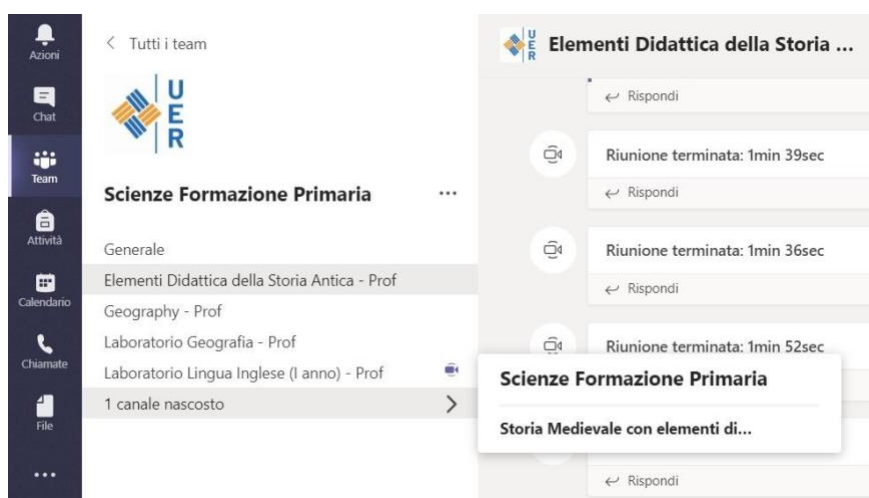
Azioni
Chat
Team
Attività
Calendario
Chiamate
File
...

< Tutti i team

UER

Scienze Formazione Primaria ...

Generale
Elementi Didattica della Storia Antica - Prof
Geography - Prof
Laboratorio Geografia - Prof
Laboratorio Lingua Inglese (I anno) - Prof
1 canale nascosto >

UER Elementi Didattica della Storia ...

↩ Rispondi

Riunione terminata: 1min 39sec
↩ Rispondi

Riunione terminata: 1min 36sec
↩ Rispondi

Riunione terminata: 1min 52sec

Scienze Formazione Primaria
Storia Medievale con elementi di...

↩ Rispondi